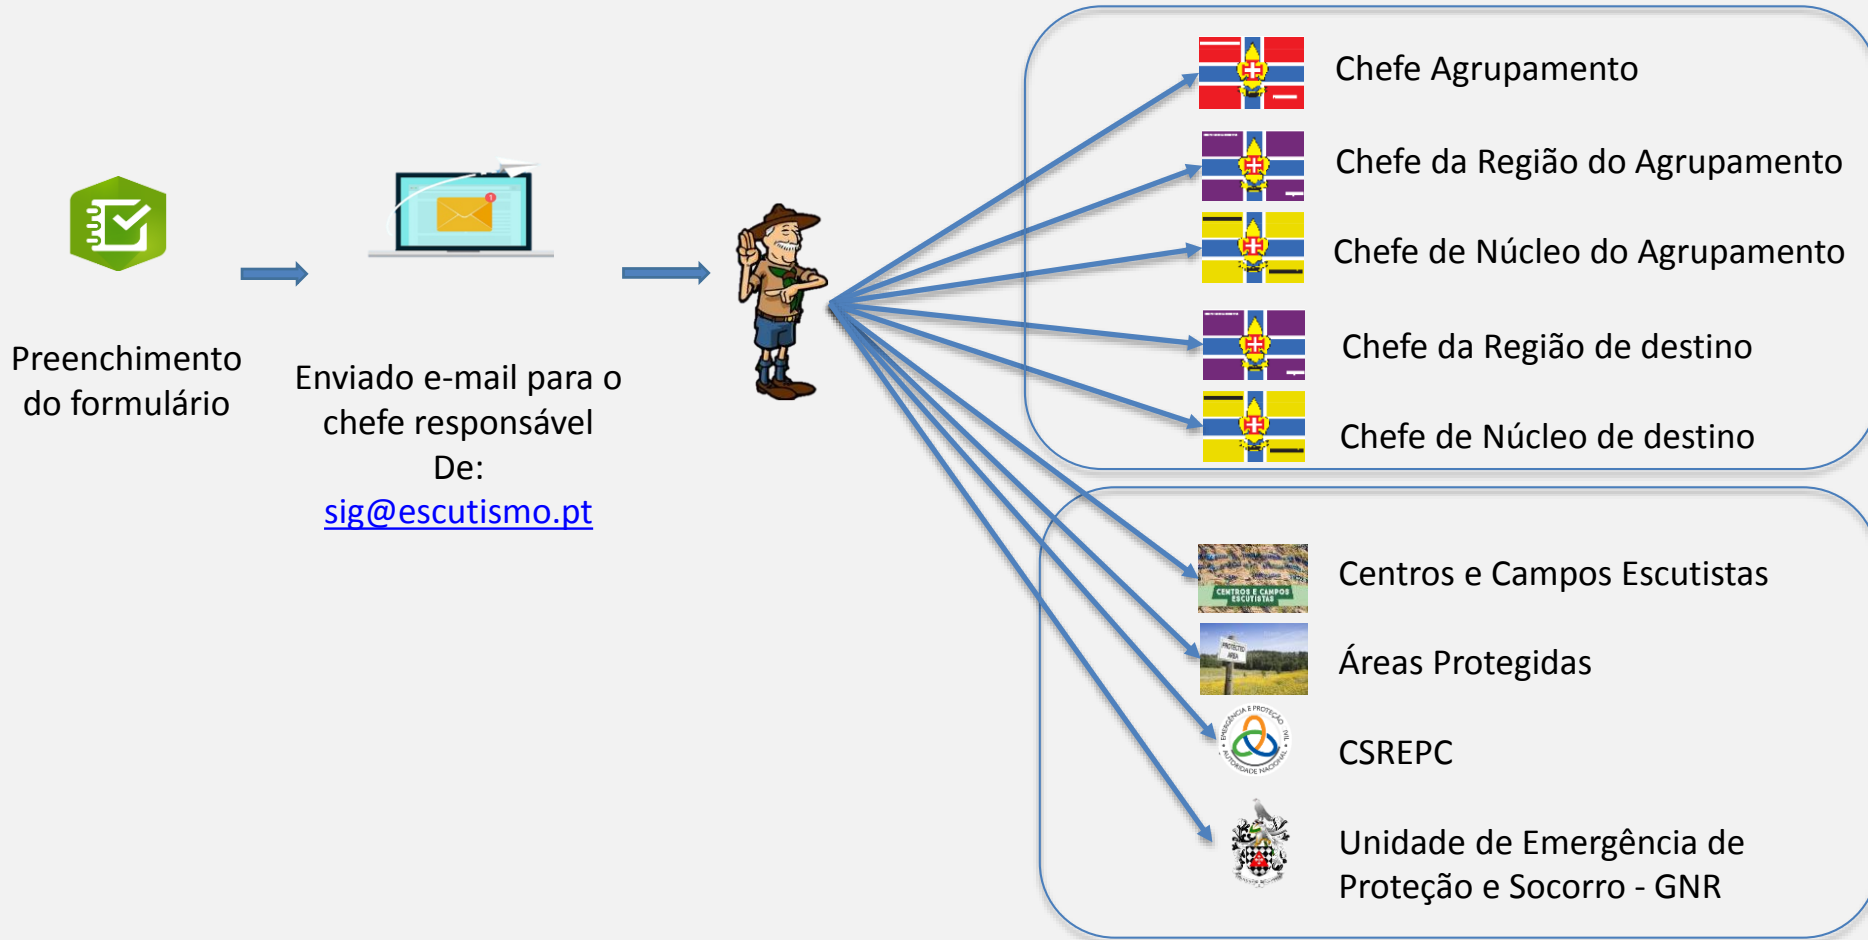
Preenchimento do formulário

Enviado e-mail para o chefe responsável
De:
sig@escutismo.pt

Chefe Agrupamento

Chefe da Região do Agrupamento

Chefe de Núcleo do Agrupamento

Chefe da Região de destino

Chefe de Núcleo de destino

CENTROS E CAMPOS ESCUTISTAS

Centros e Campos Escutistas

Áreas Protegidas

AUTORIDADE NACIONAL EMERGÊNCIA E PROTEÇÃO CIVIL

CSREPC

Unidade de Emergência de Proteção e Socorro - GNR